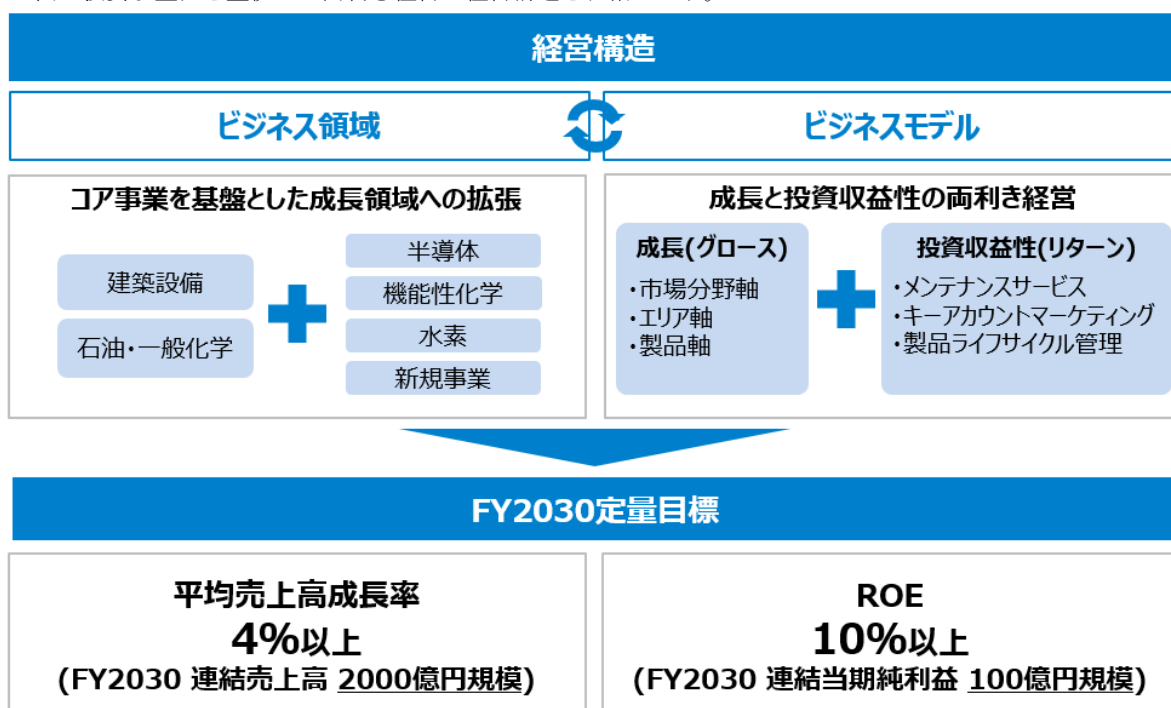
経営構造

ビジネス領域

ビジネスモデル

コア事業を基盤とした成長領域への拡張

建築設備

石油・一般化学

半導体

機能性化学

水素

新規事業

成長と投資収益性の両利き経営

成長(グロース)

・市場分野軸
・エリア軸
・製品軸

投資収益性(リターン)

・メンテナンスサービス
・キーアカウントマーケティング
・製品ライフサイクル管理

FY2030定量目標

平均売上高成長率
4%以上
(FY2030 連結売上高 2000億円規模)

ROE
10%以上
(FY2030 連結当期純利益 100億円規模)